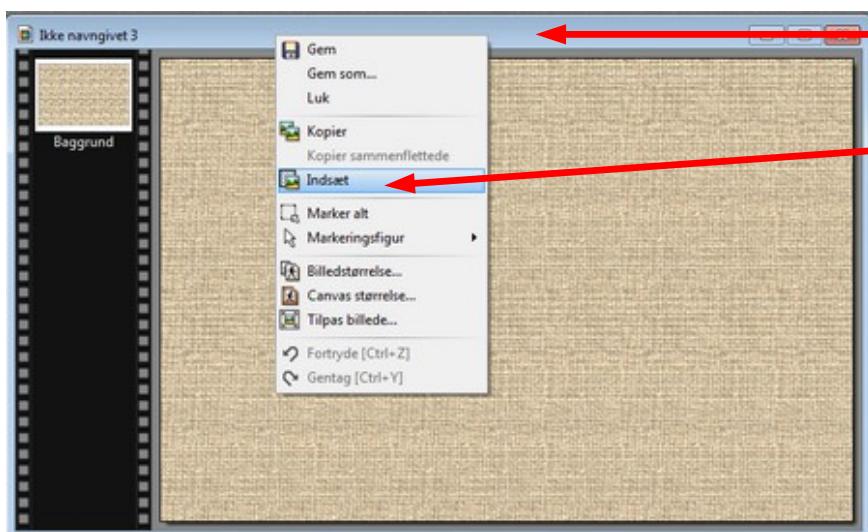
Ikke navngivet 3

Baggrund

Gem
Gem som...
Luk
Kopier
Kopier sammenflettede
Indsæt
Marker alt
Markeringsfigur
Billedstørrelse...
Canvas størrelse...
Tilpas billede...
Fortryde [Ctrl+Z]
Gentag [Ctrl+Y]